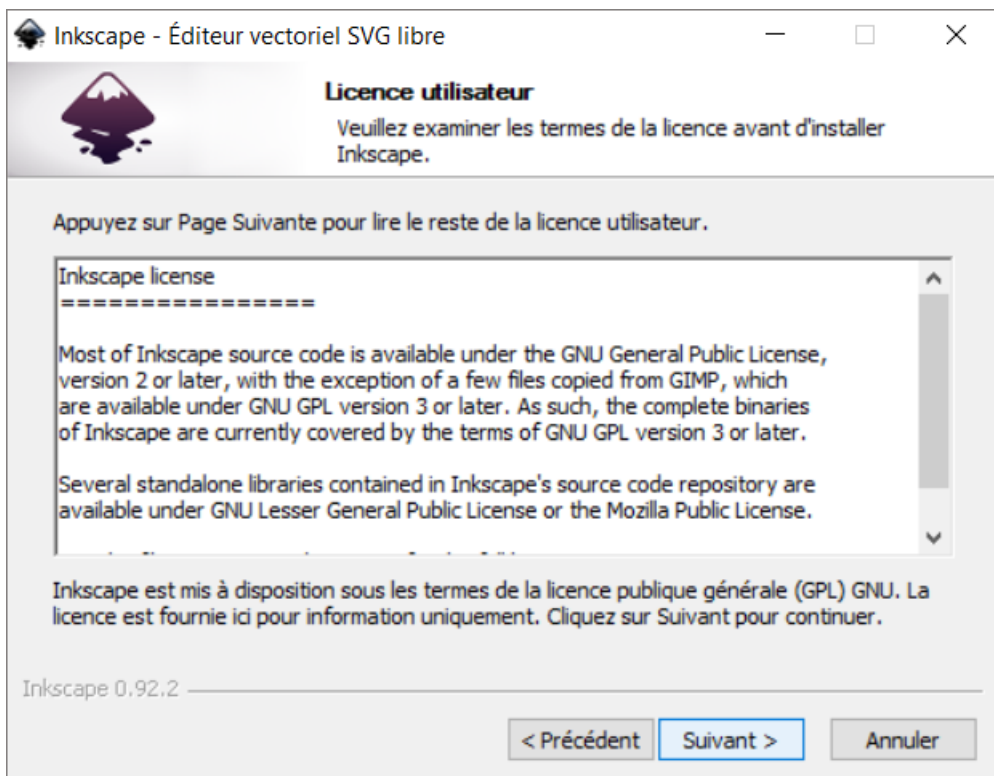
Inkscape - Éditeur vectoriel SVG libre

Licence utilisateur

Veuillez examiner les termes de la licence avant d'installer Inkscape.

Appuyez sur Page Suivante pour lire le reste de la licence utilisateur.

Inkscape license
================

Most of Inkscape source code is available under the GNU General Public License, version 2 or later, with the exception of a few files copied from GIMP, which are available under GNU GPL version 3 or later. As such, the complete binaries of Inkscape are currently covered by the terms of GNU GPL version 3 or later.

Several standalone libraries contained in Inkscape's source code repository are available under GNU Lesser General Public License or the Mozilla Public License.

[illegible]

Inkscape est mis à disposition sous les termes de la licence publique générale (GPL) GNU. La licence est fournie ici pour information uniquement. Cliquez sur Suivant pour continuer.

Inkscape 0.92.2

< Précédent Suivant > Annuler